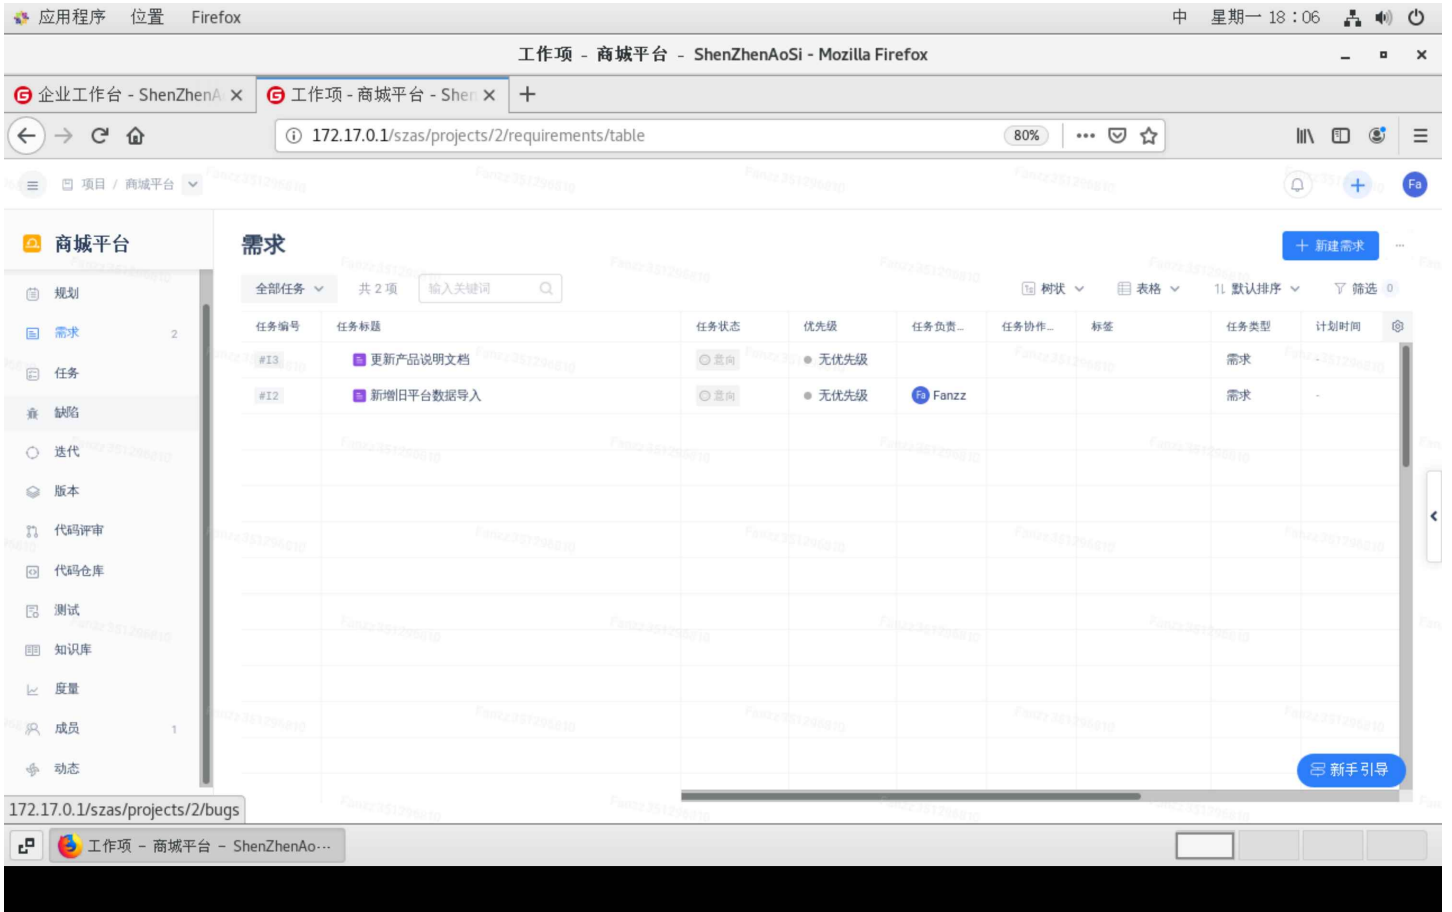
应用程序 位置 Firefox

中 星期一 18：06

工作项 - 商城平台 - ShenZhenAoSi - Mozilla Firefox

企业工作台 - ShenZhenA ×

工作项 - 商城平台 - Shen ×

172.17.0.1/szas/projects/2/requirements/table

80%

项目 / 商城平台

Fa

商城平台

规划

需求 2

任务

缺陷

迭代

版本

代码评审

代码仓库

测试

知识库

度量

成员 1

动态

需求

+ 新建需求

全部任务

共 2 项

输入关键词

树状

表格

默认排序

筛选 0

| 任务编号 | 任务标题 | 任务状态 | 优先级 | 任务负责... | 任务协作... | 标签 | 任务类型 | 计划时间 |
|---|---|---|---|---|---|---|---|---|
| #I3 | 更新产品说明文档 | 意向 | 无优先级 | | | | 需求 | - |
| #I2 | 新增旧平台数据导入 | 意向 | 无优先级 | Fanzz | | | 需求 | - |

新手引导

172.17.0.1/szas/projects/2/bugs

工作项 - 商城平台 - ShenZhenAo···